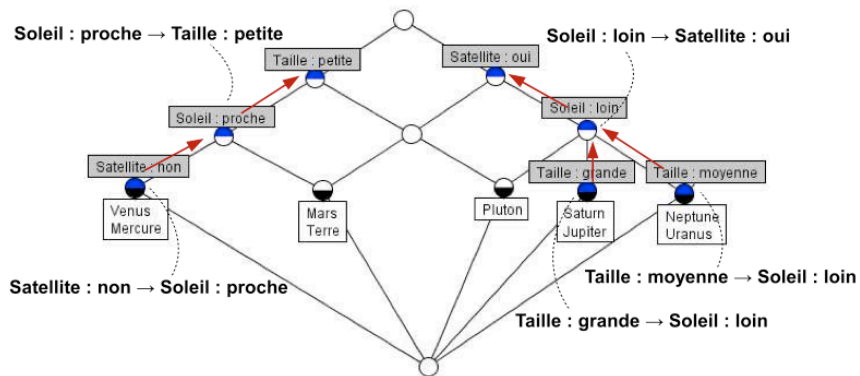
Soleil : proche → Taille : petite

Soleil : loin → Satellite : oui

Taille : petite

Satellite : oui

Soleil : proche

Soleil : loin

Satellite : non

Taille : grande

Taille : moyenne

Venus
Mercure

Mars
Terre

Pluton

Saturn
Jupiter

Neptune
Uranus

Satellite : non → Soleil : proche

Taille : moyenne → Soleil : loin

Taille : grande → Soleil : loin